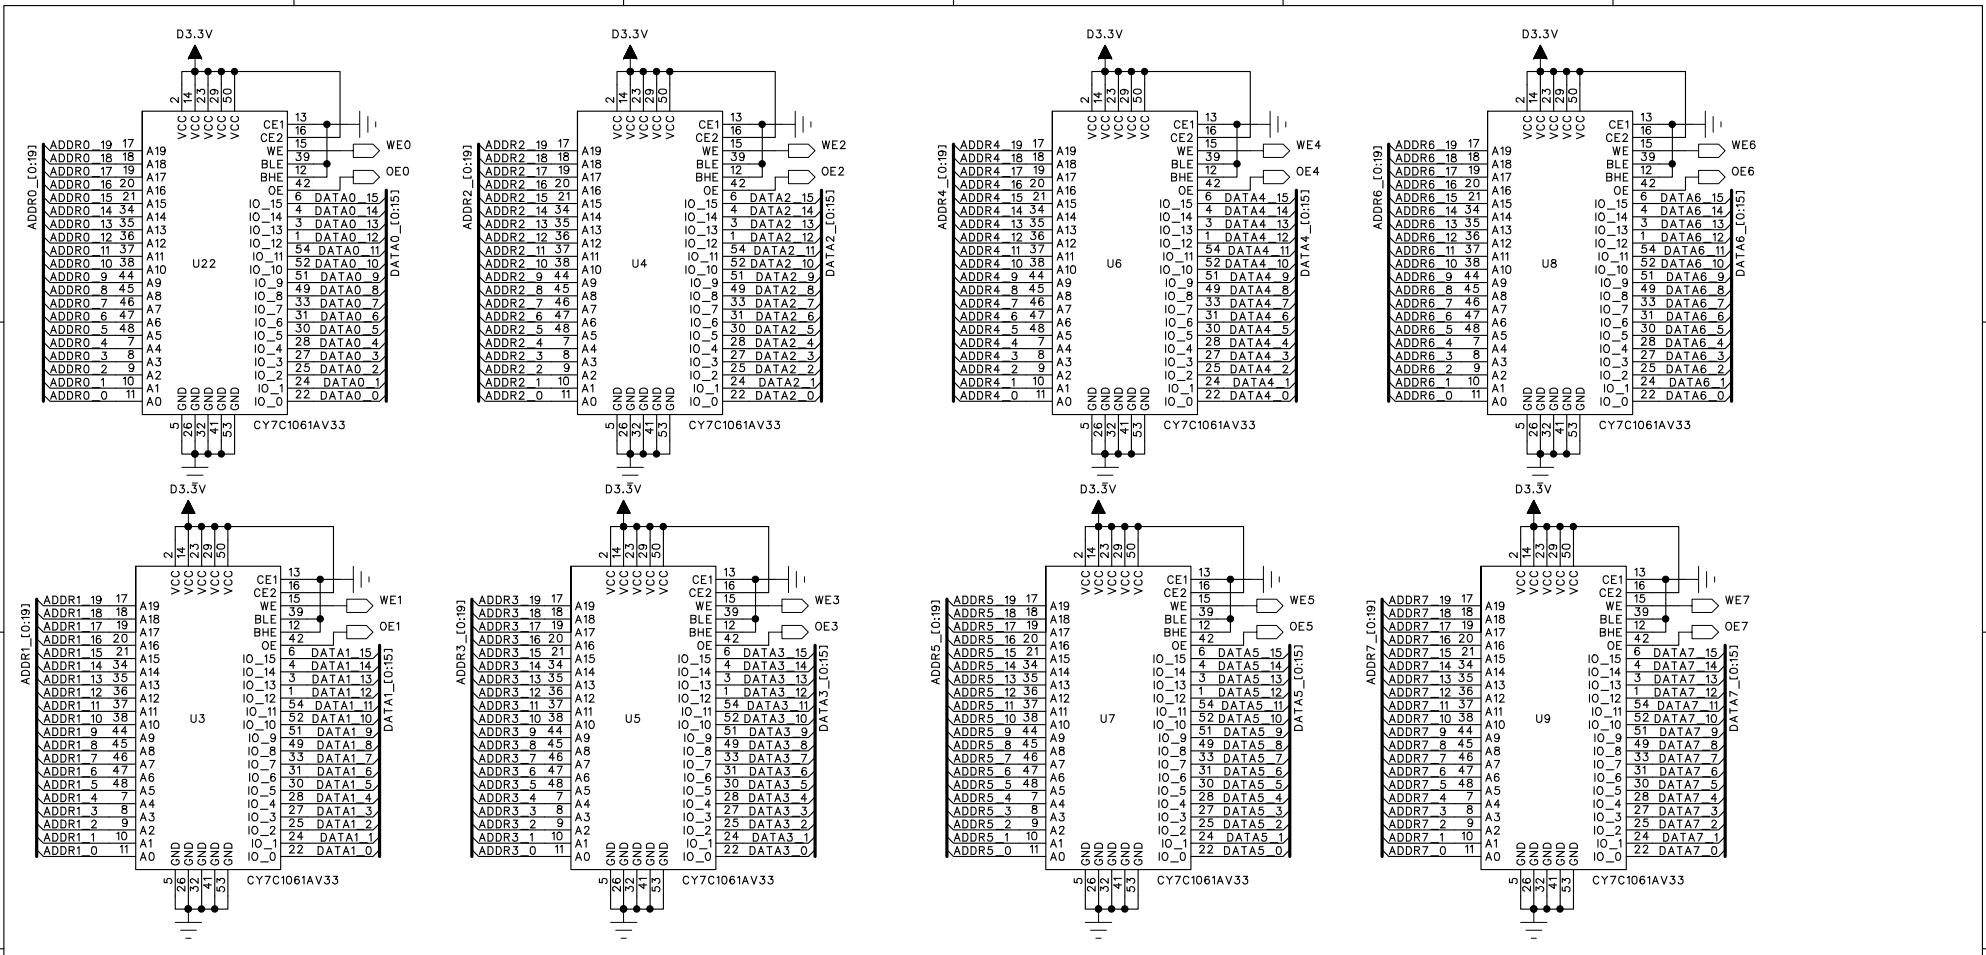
D3.3V
2 14 23 29 50
VCC VCC VCC VCC VCC
ADDR0_[0:19]
ADDR0_19 17 A19
ADDR0_18 18 A18
ADDR0_17 19 A17
ADDR0_16 20 A16
ADDR0_15 21 A15
ADDR0_14 34 A14
ADDR0_13 35 A13
ADDR0_12 36 A12
ADDR0_11 37 A11
ADDR0_10 38 A10
ADDR0_9 44 A9
ADDR0_8 45 A8
ADDR0_7 46 A7
ADDR0_6 47 A6
ADDR0_5 48 A5
ADDR0_4 7 A4
ADDR0_3 8 A3
ADDR0_2 9 A2
ADDR0_1 10 A1
ADDR0_0 11 A0
U22
CE1 13
CE2 16
WE 15 WE0
BLE 39
BHE 12 OE0
OE 42
IO_15 6 DATA0_15
IO_14 4 DATA0_14
IO_13 3 DATA0_13
IO_12 1 DATA0_12
IO_11 54 DATA0_11
IO_10 52 DATA0_10
IO_9 51 DATA0_9
IO_8 49 DATA0_8
IO_7 33 DATA0_7
IO_6 31 DATA0_6
IO_5 30 DATA0_5
IO_4 28 DATA0_4
IO_3 27 DATA0_3
IO_2 25 DATA0_2
IO_1 24 DATA0_1
IO_0 22 DATA0_0
DATA0_[0:15]
GND GND GND GND GND
5 26 32 41 53
CY7C1061AV33

D3.3V
ADDR2_[0:19]
ADDR2_19 17 A19
ADDR2_18 18 A18
ADDR2_17 19 A17
ADDR2_16 20 A16
ADDR2_15 21 A15
ADDR2_14 34 A14
ADDR2_13 35 A13
ADDR2_12 36 A12
ADDR2_11 37 A11
ADDR2_10 38 A10
ADDR2_9 44 A9
ADDR2_8 45 A8
ADDR2_7 46 A7
ADDR2_6 47 A6
ADDR2_5 48 A5
ADDR2_4 7 A4
ADDR2_3 8 A3
ADDR2_2 9 A2
ADDR2_1 10 A1
ADDR2_0 11 A0
U4
WE2
OE2
DATA2_15 … DATA2_0
DATA2_[0:15]
CY7C1061AV33

D3.3V
ADDR4_[0:19]
ADDR4_19 … ADDR4_0
U6
WE4
OE4
DATA4_15 … DATA4_0
DATA4_[0:15]
CY7C1061AV33

D3.3V
ADDR6_[0:19]
ADDR6_19 … ADDR6_0
U8
WE6
OE6
DATA6_15 … DATA6_0
DATA6_[0:15]
CY7C1061AV33

D3.3V
ADDR1_[0:19]
ADDR1_19 … ADDR1_0
U3
WE1
OE1
DATA1_15 … DATA1_0
DATA1_[0:15]
CY7C1061AV33

D3.3V
ADDR3_[0:19]
ADDR3_19 … ADDR3_0
U5
WE3
OE3
DATA3_15 … DATA3_0
DATA3_[0:15]
CY7C1061AV33

D3.3V
ADDR5_[0:19]
ADDR5_19 … ADDR5_0
U7
WE5
OE5
DATA5_15 … DATA5_0
DATA5_[0:15]
CY7C1061AV33

D3.3V
ADDR7_[0:19]
ADDR7_19 … ADDR7_0
U9
WE7
OE7
DATA7_15 … DATA7_0
DATA7_[0:15]
CY7C1061AV33